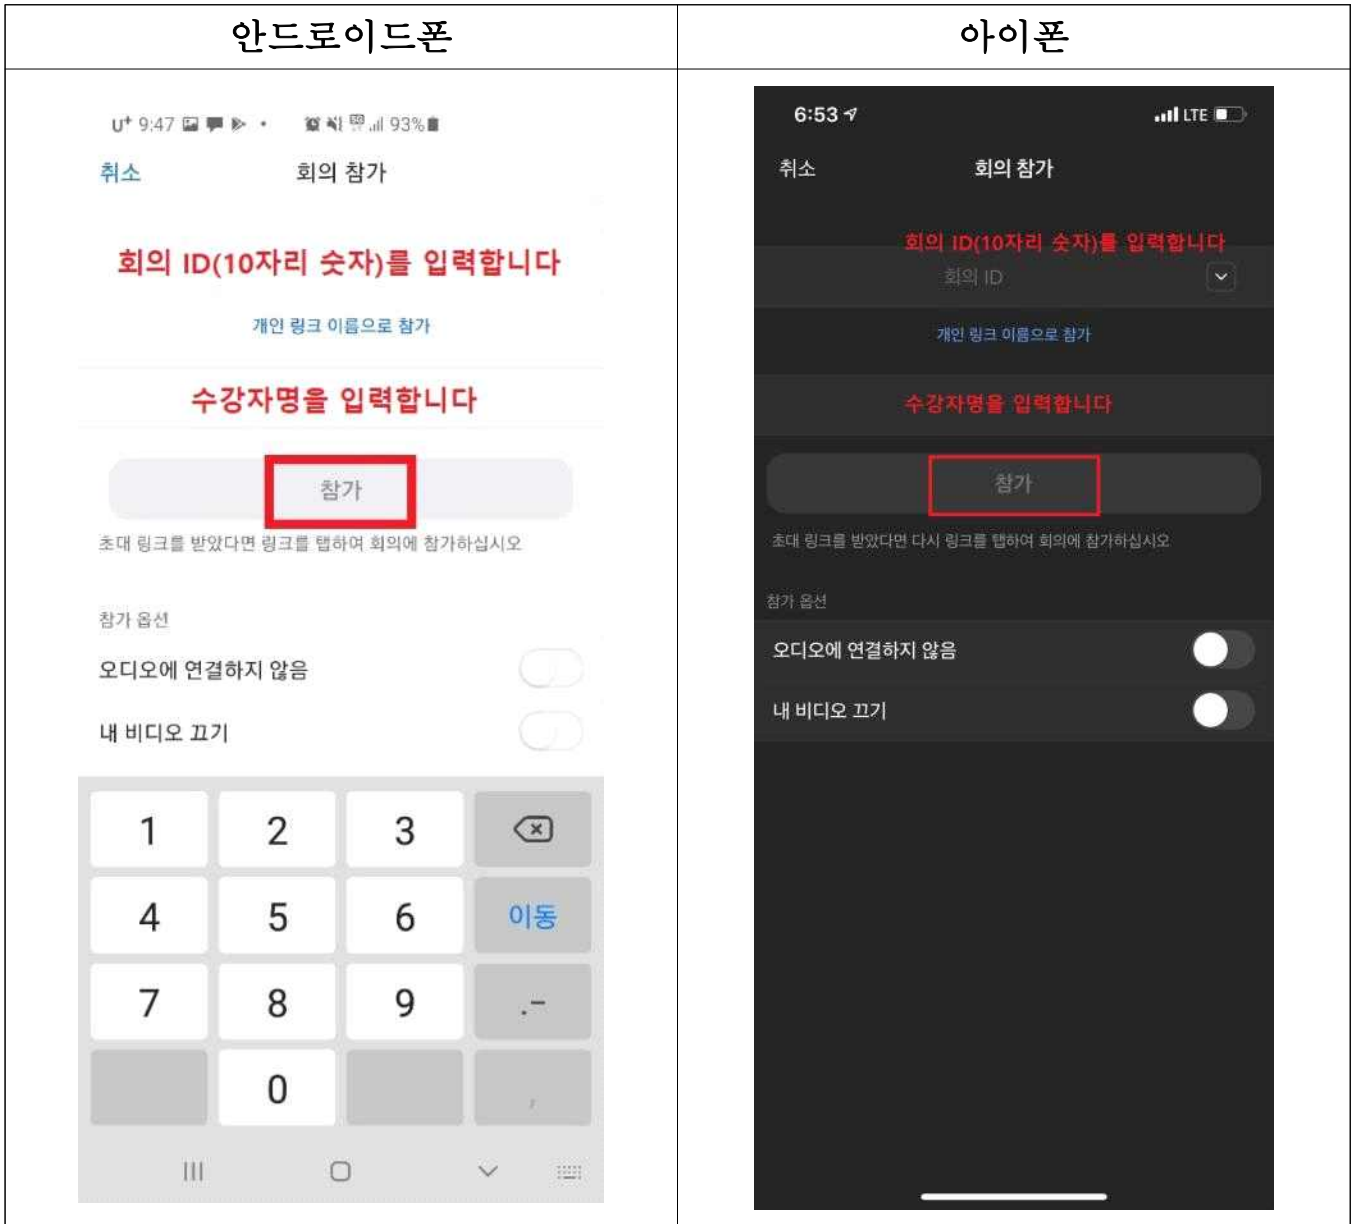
| 안드로이드폰 | 아이폰 |
|---|---|
| U⁺ 9:47 93% 취소 회의 참가 회의 ID(10자리 숫자)를 입력합니다 개인 링크 이름으로 참가 수강자명을 입력합니다 참가 초대 링크를 받았다면 링크를 탭하여 회의에 참가하십시오 참가 옵션 오디오에 연결하지 않음 내 비디오 끄기 1 2 3 4 5 6 이동 7 8 9 .- 0 , | 6:53 LTE 취소 회의 참가 회의 ID(10자리 숫자)를 입력합니다 회의 ID 개인 링크 이름으로 참가 수강자명을 입력합니다 참가 초대 링크를 받았다면 다시 링크를 탭하여 회의에 참가하십시오 참가 옵션 오디오에 연결하지 않음 내 비디오 끄기 |